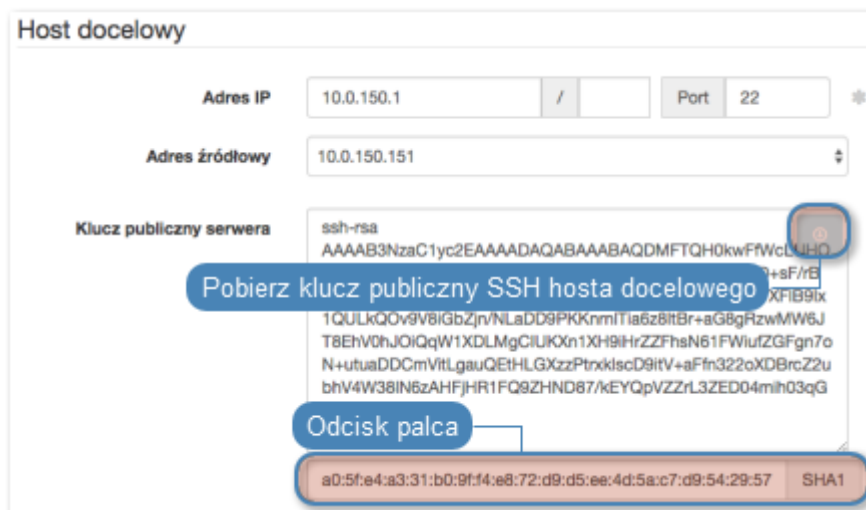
Host docelowy

Adres IP 10.0.150.1 / Port 22

Adres źródłowy 10.0.150.151

Klucz publiczny serwera

ssh-rsa
AAAAB3NzaC1yc2EAAAADAQABAAABAQDMFTQH0kwFfWcL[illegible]
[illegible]+sF/rB
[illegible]XFIB9Ix
1QULkQOv9V8iGbZjn/NLaDD9PKKnmITia6z8ltBr+aG8gRzwMW6J
T8EhV0hJOiQqW1XDLMgCIUKXn1XH9iHrZZFhsN61FWiufZGFgn7o
N+utuaDDCmVitLgauQEtHLGXzzPtrxklscD9itV+aFfn322oXDBrcZ2u
bhV4W38lN6zAHFjHR1FQ9ZHND87/kEYQpVZZrL3ZED04mih03qG

Pobierz klucz publiczny SSH hosta docelowego

Odcisk palca

a0:5f:e4:a3:31:b0:9f:f4:e8:72:d9:d5:ee:4d:5a:c7:d9:54:29:57 SHA1